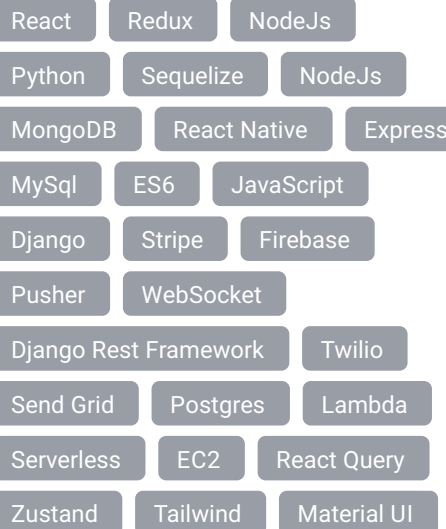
React Redux NodeJs
Python Sequelize NodeJs
MongoDB React Native Express
MySql ES6 JavaScript
Django Stripe Firebase
Pusher WebSocket
Django Rest Framework Twilio
Send Grid Postgres Lambda
Serverless EC2 React Query
Zustand Tailwind Material UI